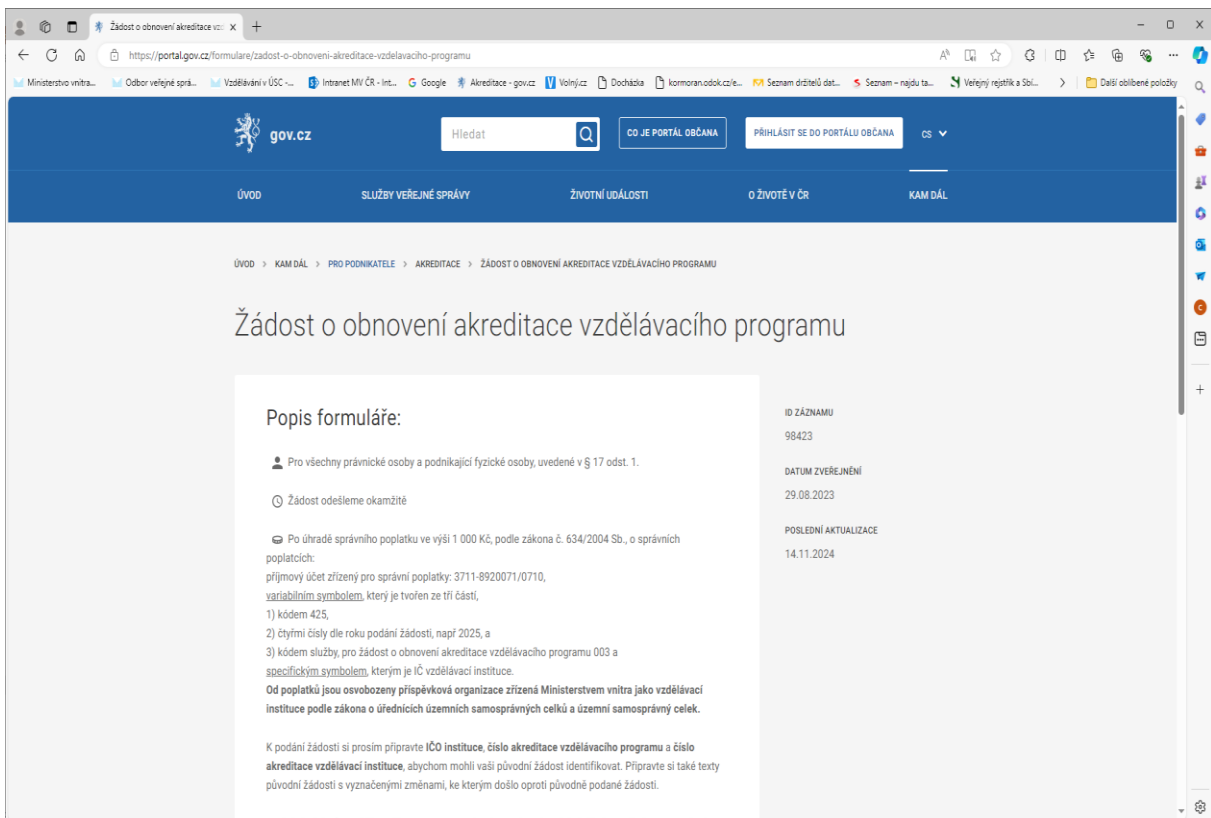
Žádost o obnovení akreditace vzd ×

https://portal.gov.cz/formulare/zadost-o-obnoveni-akreditace-vzdelavaciho-programu

Ministerstvo vnitra... Odbor veřejné sprá... Vzdělávání v ÚSC -... Intranet MV ČR - Int... Google Akreditace - gov.cz Volný.cz Docházka kormoran.odok.cz/e... Seznam držitelů dat... Seznam – najdu ta... Veřejný rejstřík a Sbí... Další oblíbené položky

gov.cz

Hledat

CO JE PORTÁL OBČANA

PŘIHLÁSIT SE DO PORTÁLU OBČANA

CS

ÚVOD SLUŽBY VEŘEJNÉ SPRÁVY ŽIVOTNÍ UDÁLOSTI O ŽIVOTĚ V ČR KAM DÁL

ÚVOD > KAM DÁL > PRO PODNIKATELE > AKREDITACE > ŽÁDOST O OBNOVENÍ AKREDITACE VZDĚLÁVACÍHO PROGRAMU

Žádost o obnovení akreditace vzdělávacího programu

Popis formuláře:

Pro všechny právnické osoby a podnikající fyzické osoby, uvedené v § 17 odst. 1.

Žádost odešleme okamžitě

Po úhradě správního poplatku ve výši 1 000 Kč, podle zákona č. 634/2004 Sb., o správních poplatcích:
příjmový účet zřízený pro správní poplatky: 3711-8920071/0710,
variabilním symbolem, který je tvořen ze tří částí,
1) kódem 425,
2) čtyřmi čísly dle roku podání žádosti, např 2025, a
3) kódem služby, pro žádost o obnovení akreditace vzdělávacího programu 003 a
specifickým symbolem, kterým je IČ vzdělávací instituce.
**Od poplatků jsou osvobozeny příspěvková organizace zřízená Ministerstvem vnitra jako vzdělávací instituce podle zákona o úřednících územních samosprávných celků a územní samosprávný celek.**

K podání žádosti si prosím připravte **IČO instituce**, **číslo akreditace vzdělávacího programu** a **číslo akreditace vzdělávací instituce**, abychom mohli vaši původní žádost identifikovat. Připravte si také texty původní žádosti s vyznačenými změnami, ke kterým došlo oproti původně podané žádosti.

ID ZÁZNAMU
98423

DATUM ZVEŘEJNĚNÍ
29.08.2023

POSLEDNÍ AKTUALIZACE
14.11.2024